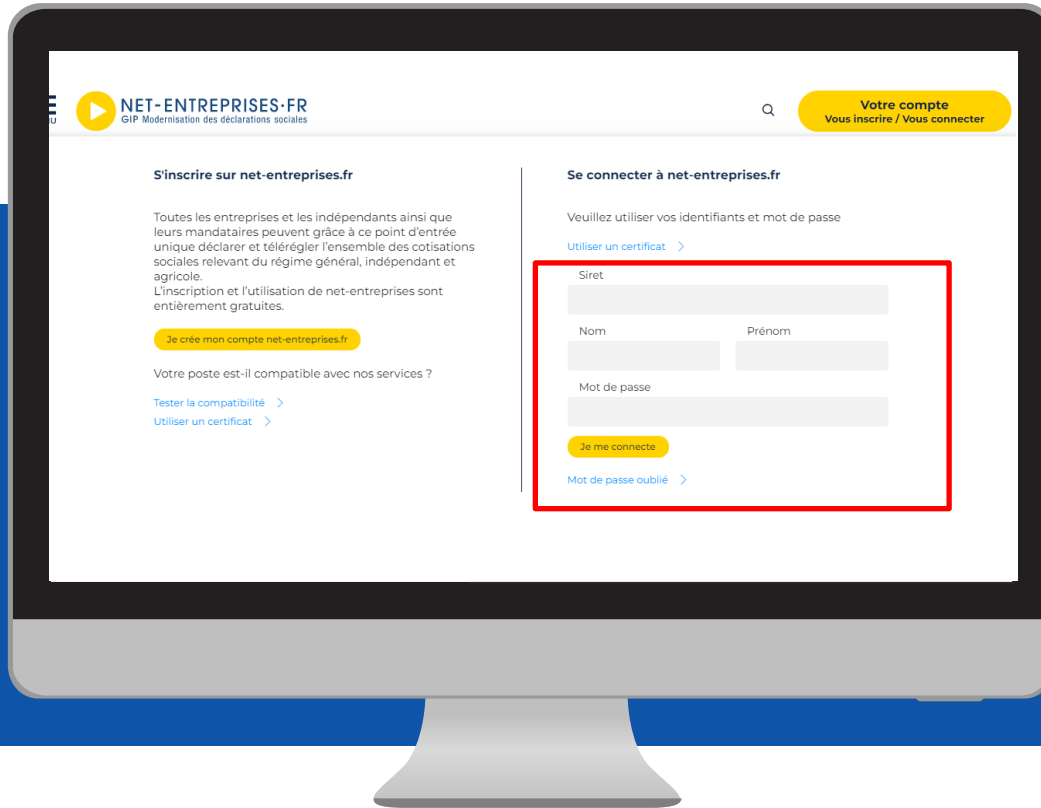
NET-ENTREPRISES·FR
GIP Modernisation des déclarations sociales

Votre compte
Vous inscrire / Vous connecter

S'inscrire sur net-entreprises.fr

Toutes les entreprises et les indépendants ainsi que leurs mandataires peuvent grâce à ce point d'entrée unique déclarer et télérégler l'ensemble des cotisations sociales relevant du régime général, indépendant et agricole.
L'inscription et l'utilisation de net-entreprises sont entièrement gratuites.

Je crée mon compte net-entreprises.fr

Votre poste est-il compatible avec nos services ?

Tester la compatibilité >
Utiliser un certificat >

Se connecter à net-entreprises.fr

Veuillez utiliser vos identifiants et mot de passe

Utiliser un certificat >

Siret

Nom

Prénom

Mot de passe

Je me connecte

Mot de passe oublié >